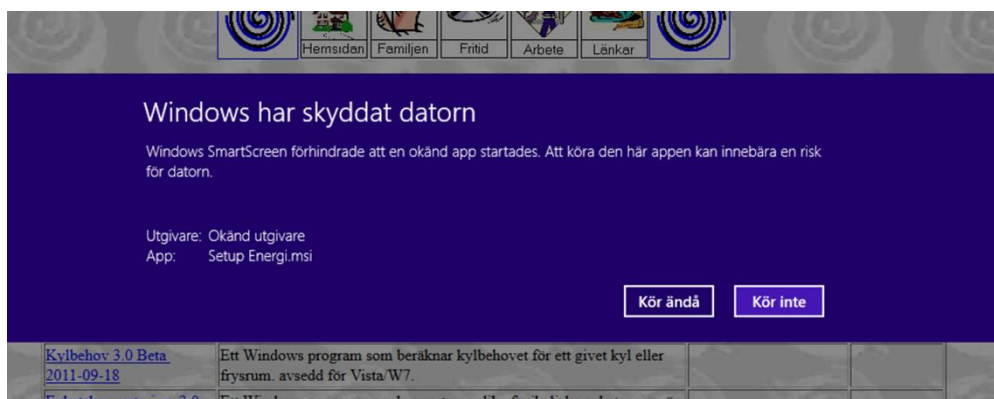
Hemsidan Familjen Fritid Arbete Länkar

Windows har skyddat datorn

Windows SmartScreen förhindrade att en okänd app startades. Att köra den här appen kan innebära en risk för datorn.

Utgivare: Okänd utgivare
App: Setup Energi.msi

Kör ändå Kör inte

| Kylbehov 3.0 Beta 2011-09-18 | Ett Windows program som beräknar kylbehovet för ett givet kyl eller frysrum. avsedd för Vista/W7. | | |
|---|---|---|---|
| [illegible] | Ett Windows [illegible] | | |